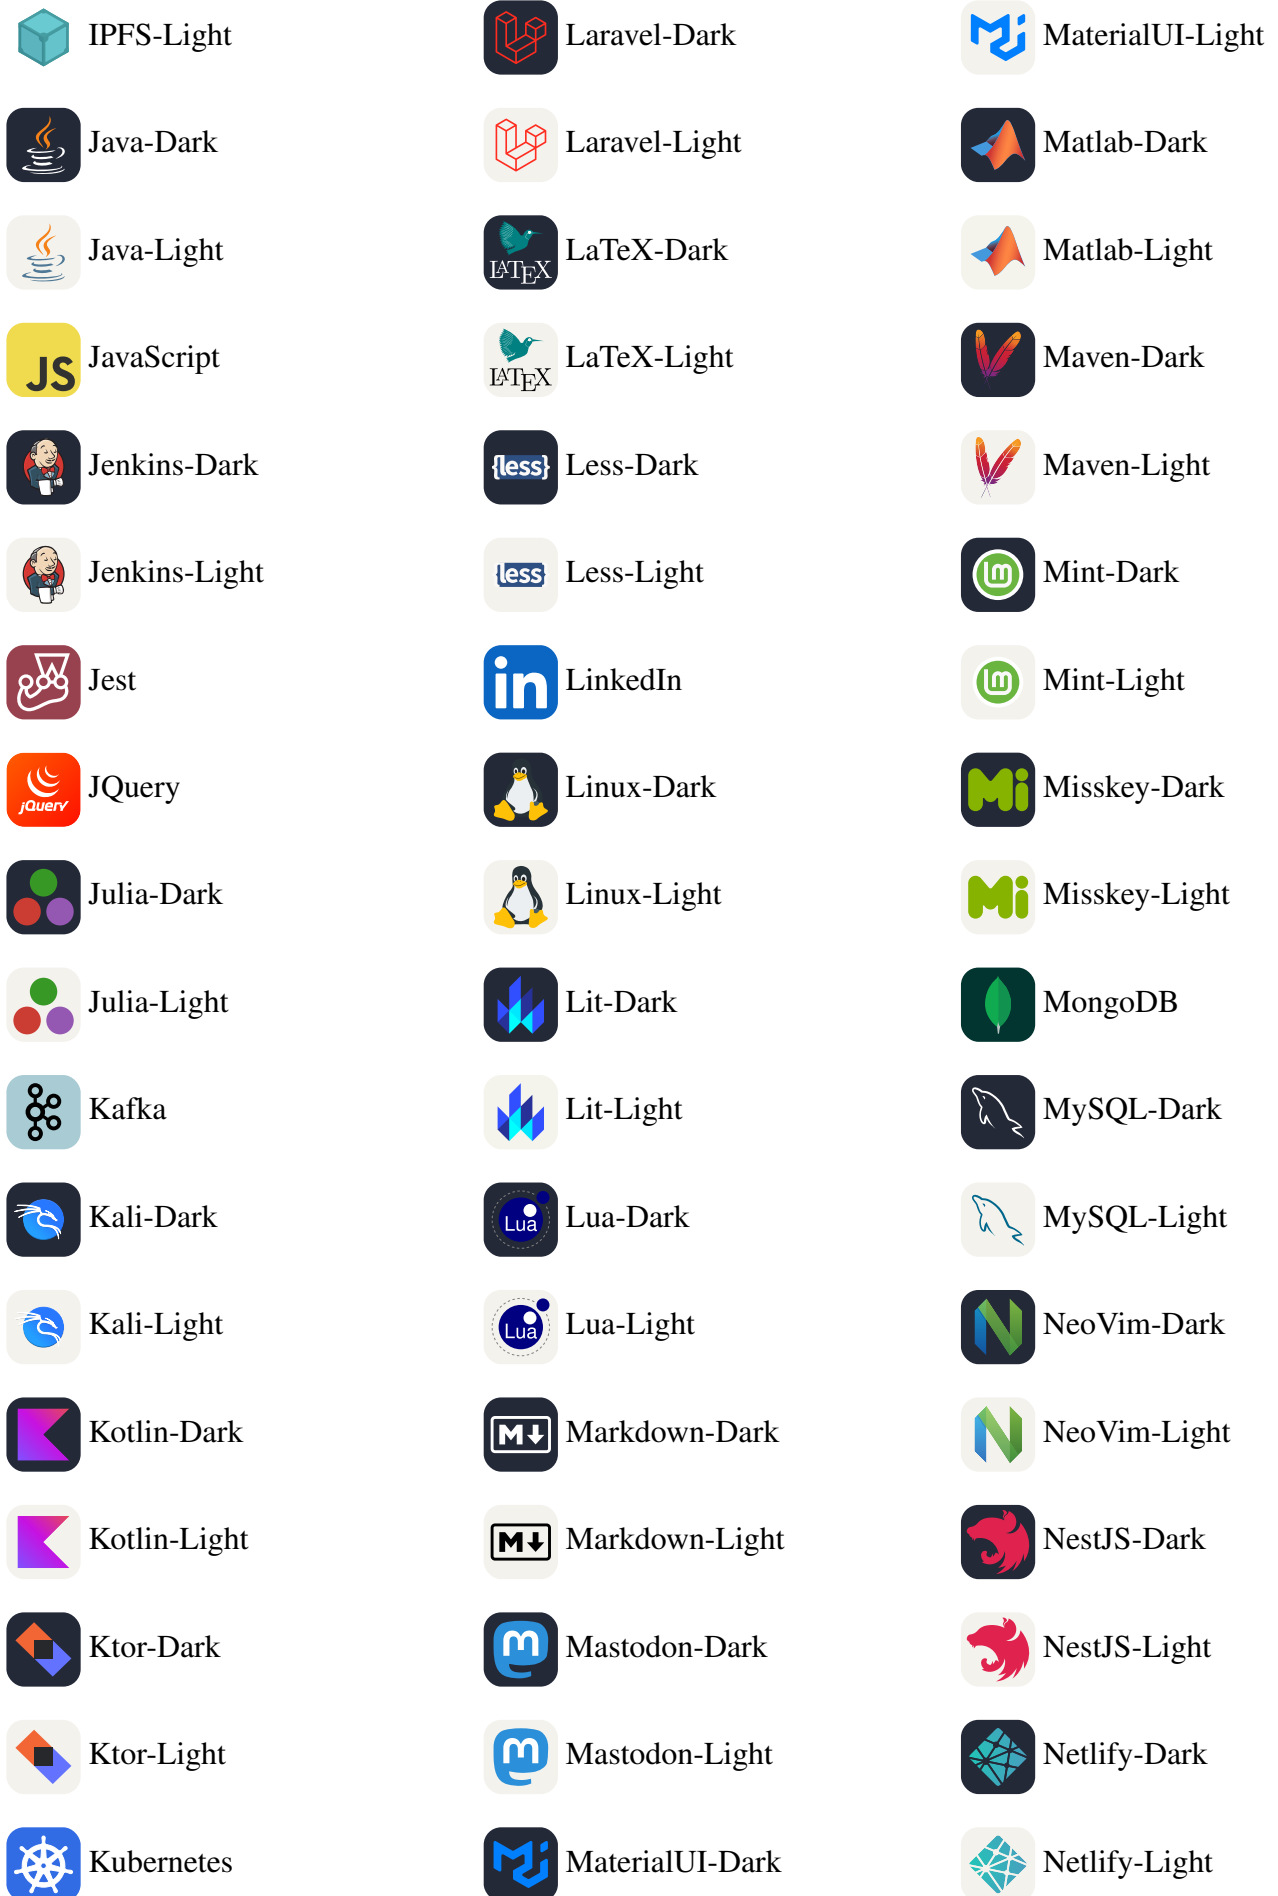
IPFS-Light
Java-Dark
Java-Light
JS JavaScript
Jenkins-Dark
Jenkins-Light
Jest
jQuery JQuery
Julia-Dark
Julia-Light
Kafka
Kali-Dark
Kali-Light
Kotlin-Dark
Kotlin-Light
Ktor-Dark
Ktor-Light
Kubernetes

Laravel-Dark
Laravel-Light
$\LaTeX$ LaTeX-Dark
$\LaTeX$ LaTeX-Light
{less} Less-Dark
less Less-Light
in LinkedIn
Linux-Dark
Linux-Light
Lit-Dark
Lit-Light
Lua Lua-Dark
Lua Lua-Light
M↓ Markdown-Dark
M↓ Markdown-Light
Mastodon-Dark
Mastodon-Light
MaterialUI-Dark

MaterialUI-Light
Matlab-Dark
Matlab-Light
Maven-Dark
Maven-Light
Mint-Dark
Mint-Light
Mi Misskey-Dark
Mi Misskey-Light
MongoDB
MySQL-Dark
MySQL-Light
NeoVim-Dark
NeoVim-Light
NestJS-Dark
NestJS-Light
Netlify-Dark
Netlify-Light